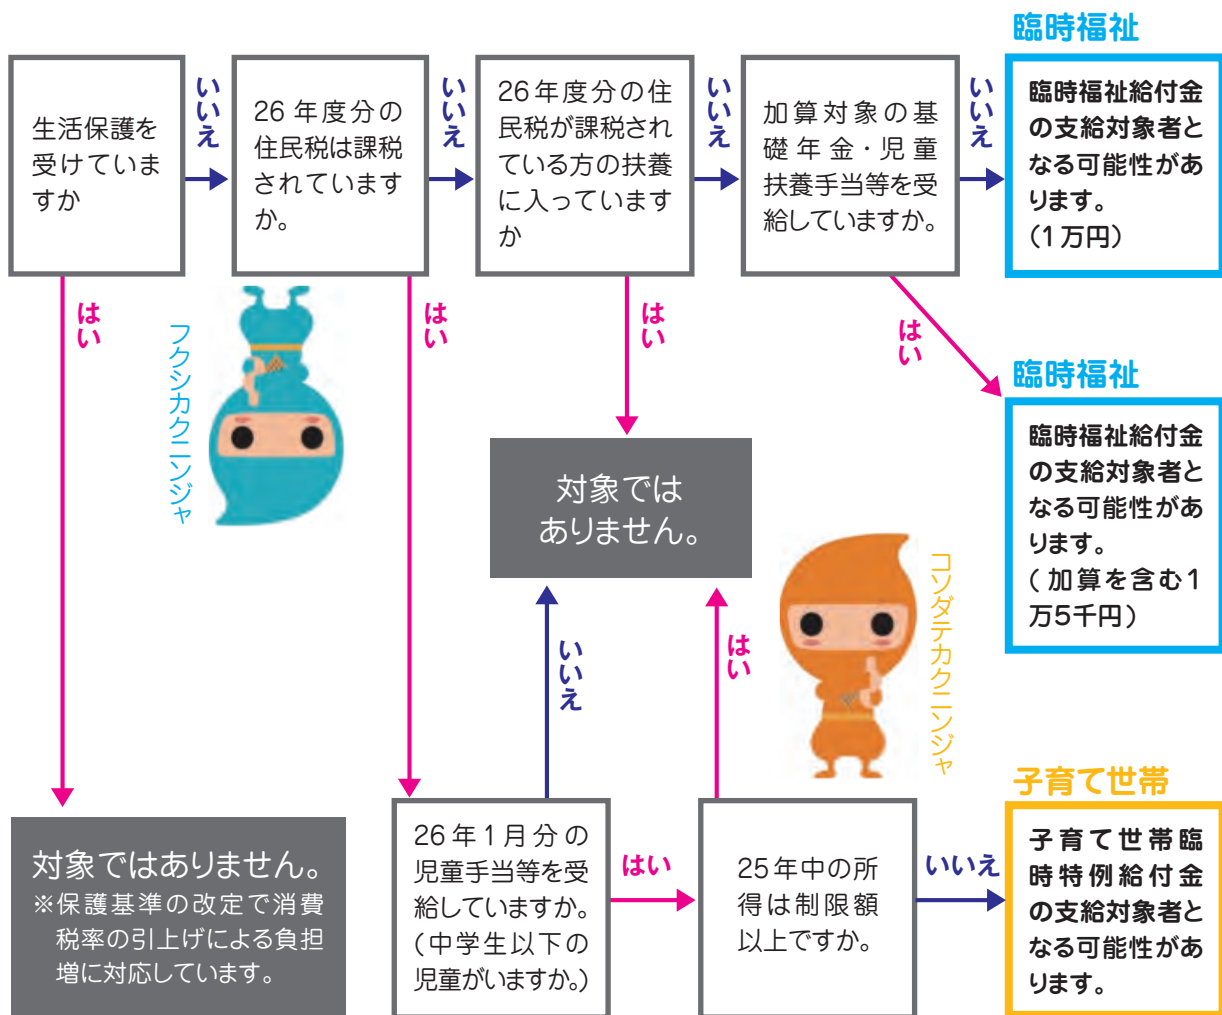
生活保護を受けていますか

いいえ

26年度分の住民税は課税されていますか。

いいえ

26年度分の住民税が課税されている方の扶養に入っていますか

いいえ

加算対象の基礎年金・児童扶養手当等を受給していますか。

いいえ

臨時福祉

臨時福祉給付金の支給対象者となる可能性があります。
(1万円)

はい

フクシカクニンジャ

はい

はい

対象ではありません。

はい

臨時福祉

臨時福祉給付金の支給対象者となる可能性があります。
(加算を含む1万5千円)

いいえ

はい

コソダテカクニンジャ

子育て世帯

対象ではありません。
※保護基準の改定で消費税率の引上げによる負担増に対応しています。

26年1月分の児童手当等を受給していますか。(中学生以下の児童がいますか。)

はい

25年中の所得は制限額以上ですか。

いいえ

子育て世帯臨時特例給付金の支給対象者となる可能性があります。